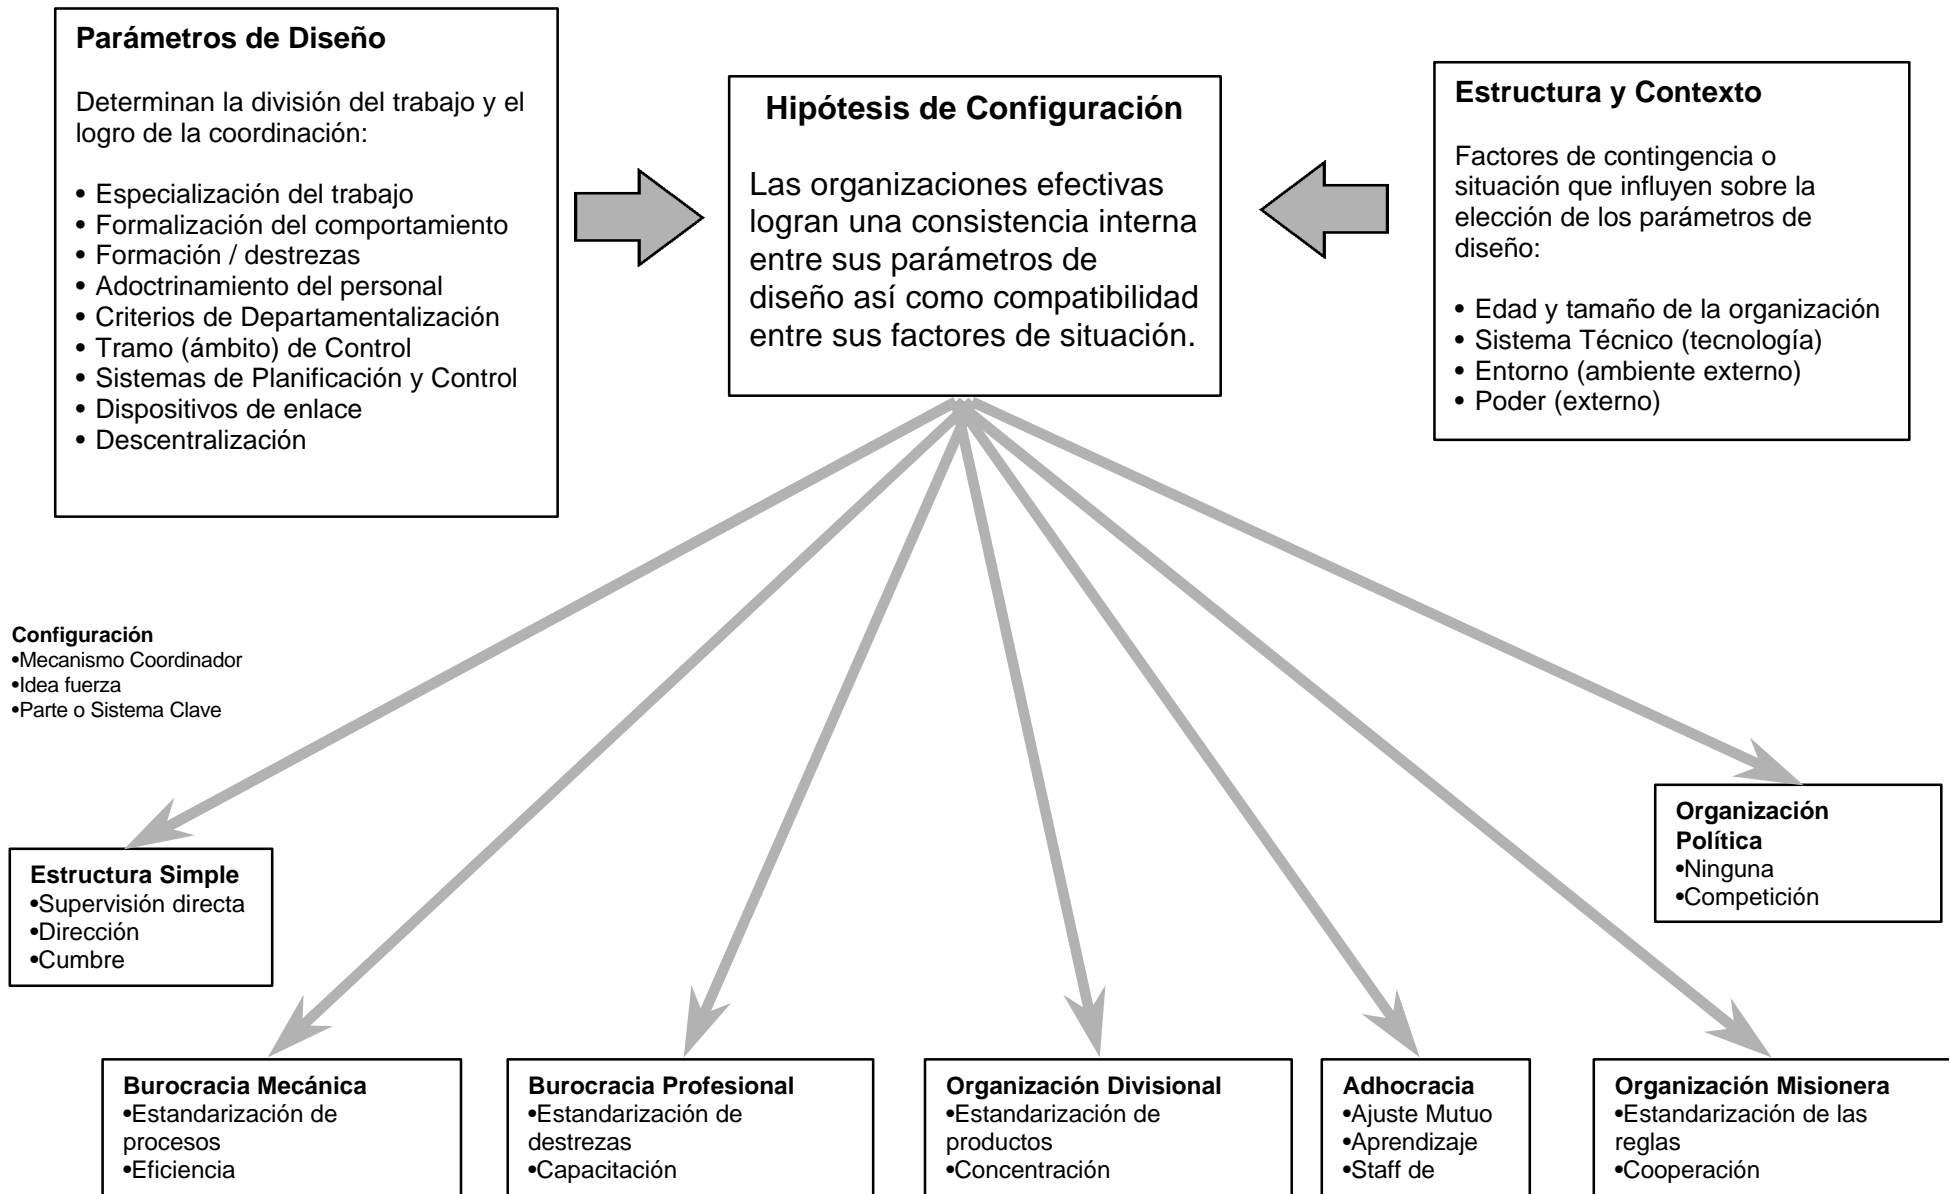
**Parámetros de Diseño**

Determinan la división del trabajo y el logro de la coordinación:

• Especialización del trabajo
• Formalización del comportamiento
• Formación / destrezas
• Adoctrinamiento del personal
• Criterios de Departamentalización
• Tramo (ámbito) de Control
• Sistemas de Planificación y Control
• Dispositivos de enlace
• Descentralización

**Hipótesis de Configuración**

Las organizaciones efectivas logran una consistencia interna entre sus parámetros de diseño así como compatibilidad entre sus factores de situación.

**Estructura y Contexto**

Factores de contingencia o situación que influyen sobre la elección de los parámetros de diseño:

• Edad y tamaño de la organización
• Sistema Técnico (tecnología)
• Entorno (ambiente externo)
• Poder (externo)

**Configuración**
•Mecanismo Coordinador
•Idea fuerza
•Parte o Sistema Clave

**Organización Política**
•Ninguna
•Competición

**Estructura Simple**
•Supervisión directa
•Dirección
•Cumbre

**Burocracia Mecánica**
•Estandarización de procesos
•Eficiencia

**Burocracia Profesional**
•Estandarización de destrezas
•Capacitación

**Organización Divisional**
•Estandarización de productos
•Concentración

**Adhocracia**
•Ajuste Mutuo
•Aprendizaje
•Staff de

**Organización Misionera**
•Estandarización de las reglas
•Cooperación